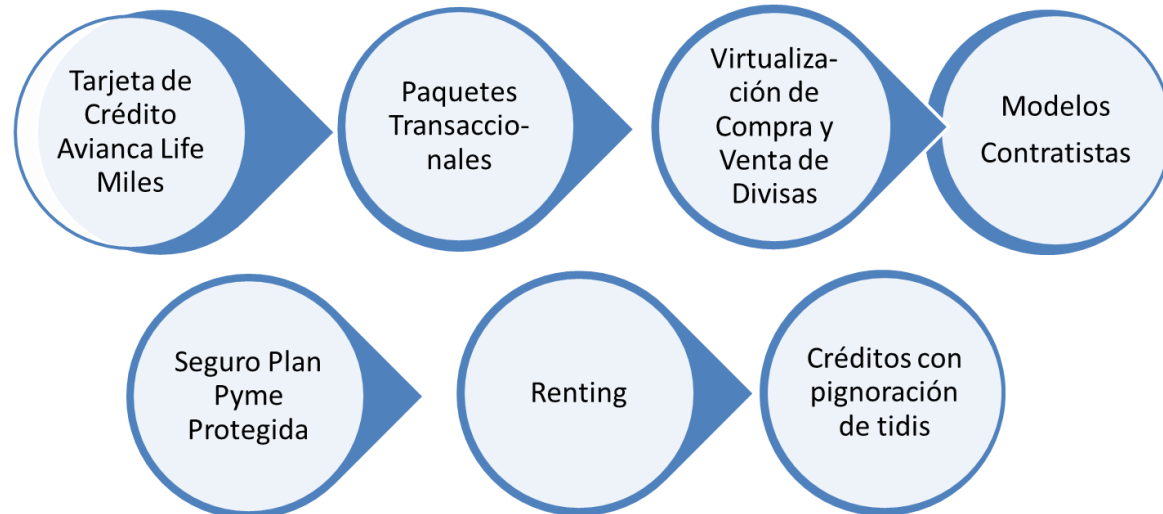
Tarjeta de Crédito Avianca Life Miles

Paquetes Transaccionales

Virtualización de Compra y Venta de Divisas

Modelos Contratistas

Seguro Plan Pyme Protegida

Renting

Créditos con pignoración de tidis